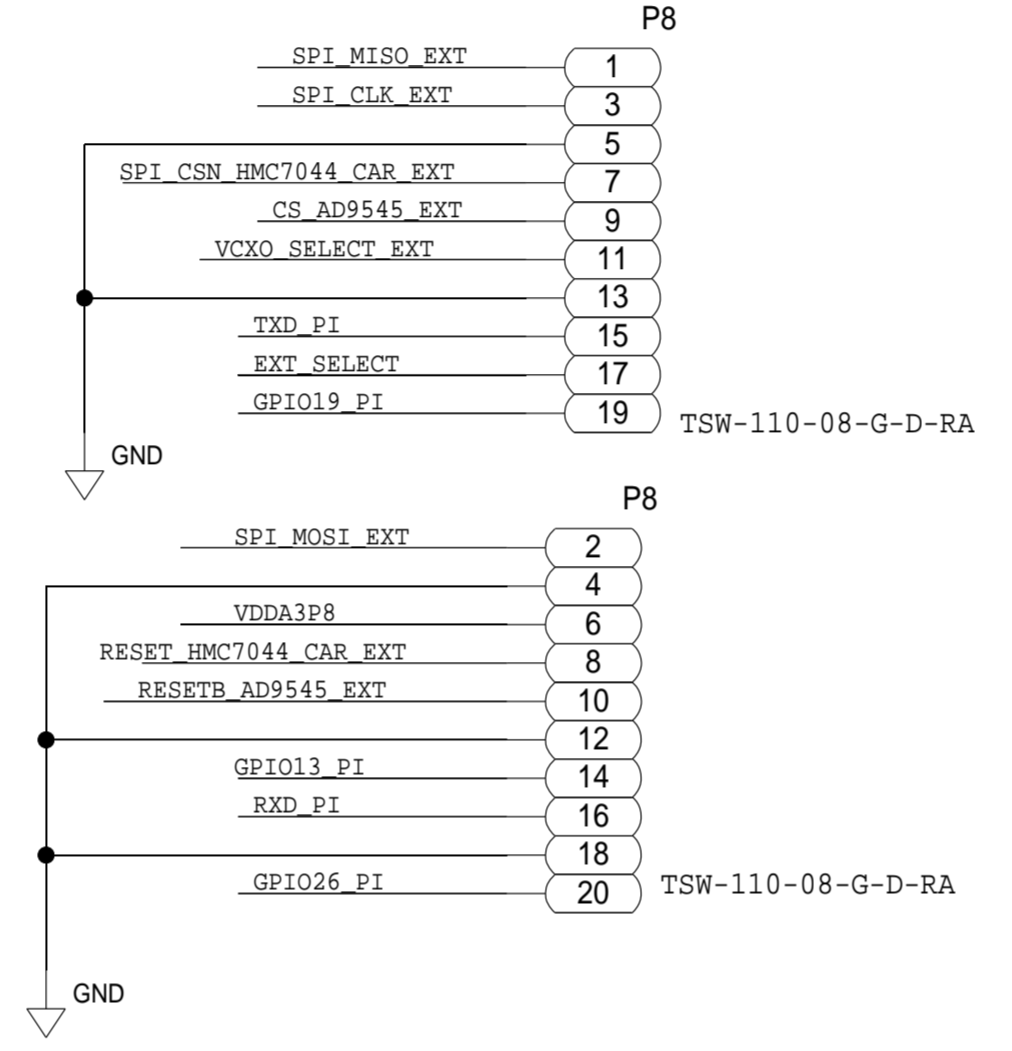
P8

SPI_MISO_EXT 1
SPI_CLK_EXT 3
5
SPI_CSN_HMC7044_CAR_EXT 7
CS_AD9545_EXT 9
VCXO_SELECT_EXT 11
13
TXD_PI 15
EXT_SELECT 17
GPIO19_PI 19
TSW-110-08-G-D-RA
GND

P8

SPI_MOSI_EXT 2
4
VDDA3P8 6
RESET_HMC7044_CAR_EXT 8
RESETB_AD9545_EXT 10
12
GPIO13_PI 14
RXD_PI 16
18
GPIO26_PI 20
TSW-110-08-G-D-RA
GND